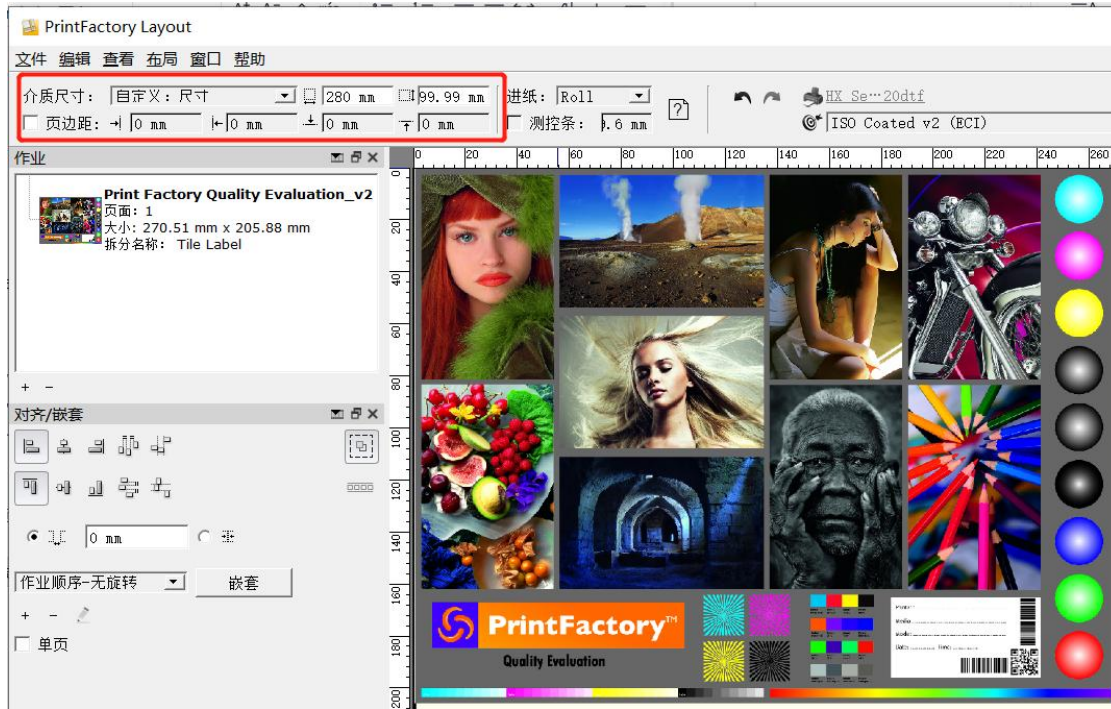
PrintFactory Layout

文件 编辑 查看 布局 窗口 帮助

介质尺寸: 自定义: 尺寸 280 mm 99.99 mm 进纸: Roll ?
页边距: 0 mm 0 mm 0 mm 0 mm 测控条: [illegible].6 mm

HX Se…20dtf
ISO Coated v2 (ECI)

作业

Print Factory Quality Evaluation_v2
页面: 1
大小: 270.51 mm x 205.88 mm
拆分名称: Tile Label

+ −

对齐/嵌套

0 mm

作业顺序-无旋转 嵌套

+ −

单页

0 20 40 60 80 100 120 140 160 180 200 220 240 260

0 20 40 60 80 100 120 140 160 180 200

PrintFactory™
Quality Evaluation